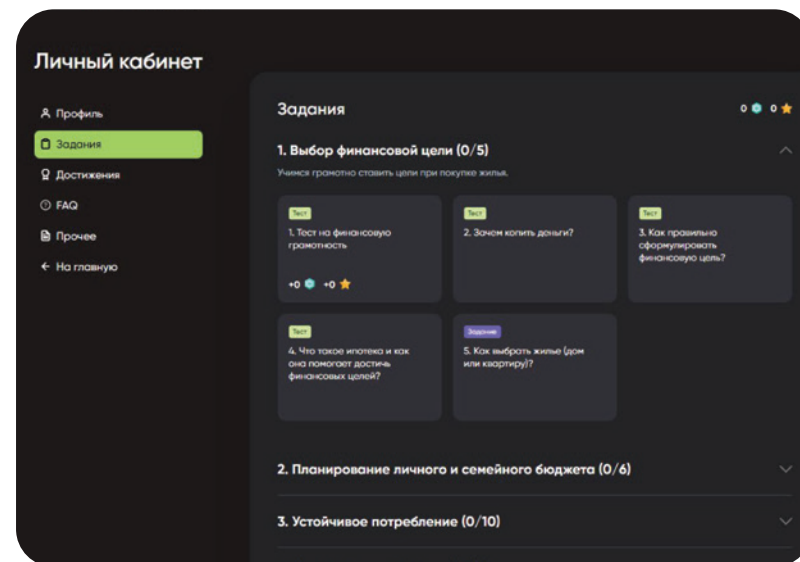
Личный кабинет

Профиль
Задания
Достижения
FAQ
Прочее
На главную

Задания

0 0

1. Выбор финансовой цели (0/5)

Учимся грамотно ставить цели при покупке жилья.

Тест
1. Тест на финансовую грамотность
+0 +0

Тест
2. Зачем копить деньги?

Тест
3. Как правильно сформулировать финансовую цель?

Тест
4. Что такое ипотека и как она помогает достичь финансовых целей?

Задание
5. Как выбрать жилье (дом или квартиру)?

2. Планирование личного и семейного бюджета (0/6)

3. Устойчивое потребление (0/10)